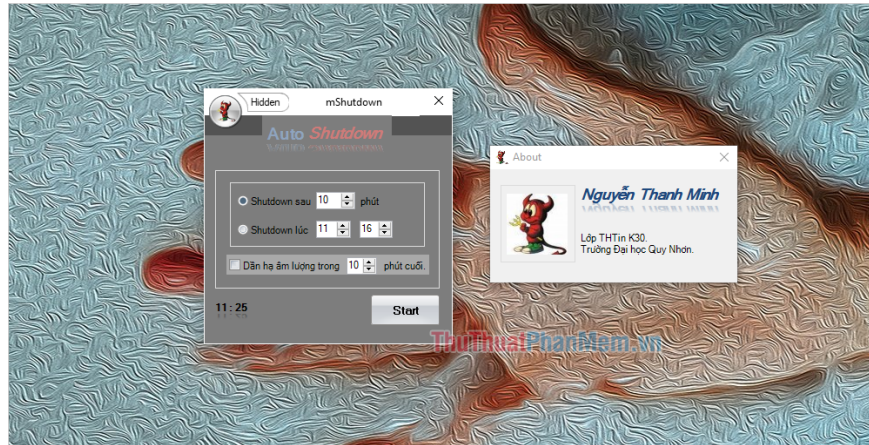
Hidden
mShutdown
×
Auto Shutdown

Shutdown sau 10 phút
Shutdown lúc 11 16

Dãn hạ âm lượng trong 10 phút cuối.

11 : 25
Start

About
×
Nguyễn Thanh Minh
Lớp THTin K30.
Trường Đại học Quy Nhơn.

ThuThuatPhanMem.vn